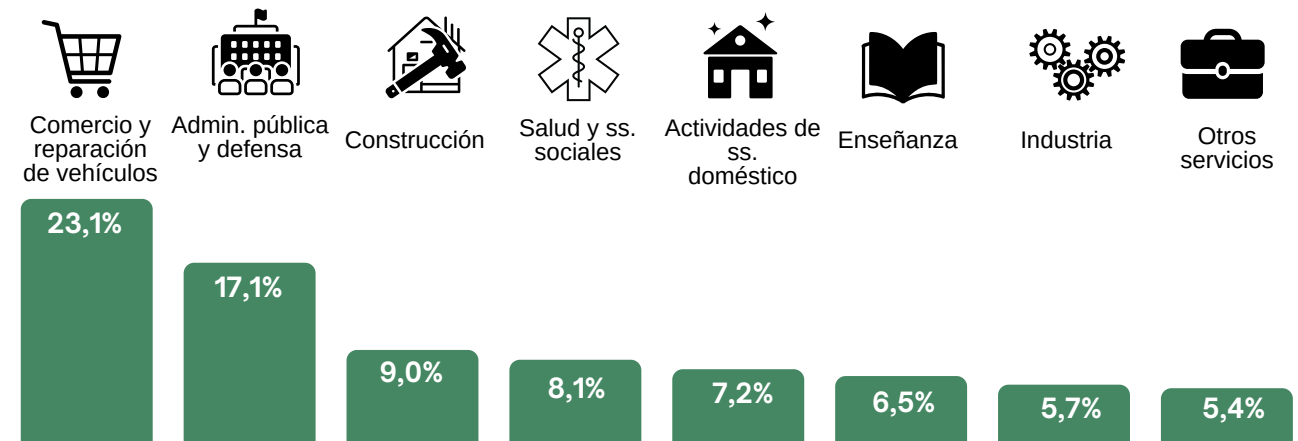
Comercio y reparación de vehículos

Admin. pública y defensa

Construcción

Salud y ss. sociales

Actividades de ss. doméstico

Enseñanza

Industria

Otros servicios

23,1%

17,1%

9,0%

8,1%

7,2%

6,5%

5,7%

5,4%